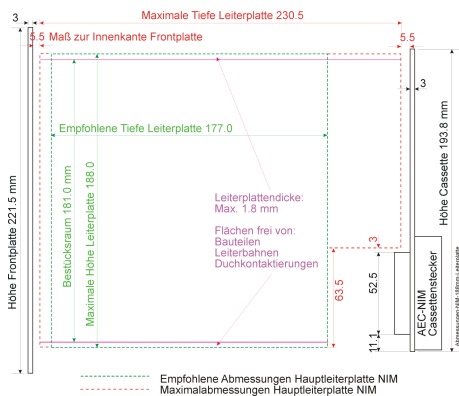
3

Maximale Tiefe Leiterplatte 230.5

5.5 Maß zur Innenkante Frontplatte

5.5

3

Empfohlene Tiefe Leiterplatte 177.0

Höhe Frontplatte 221.5 mm

Bestücksraum 181.0 mm

Maximale Höhe Leiterplatte 188.0

Leiterplattendicke:
Max. 1.8 mm

Flächen frei von:
Bauteilen
Leiterbahnen
Duchkontaktierungen

Höhe Cassette 193.8 mm

3

52.5

63.5

11.1

AEC-NIM
Cassettenstecker

Abmessungen-NIM-Leiterplatte

3

Empfohlene Abmessungen Hauptleiterplatte NIM
Maximalabmessungen Hauptleiterplatte NIM